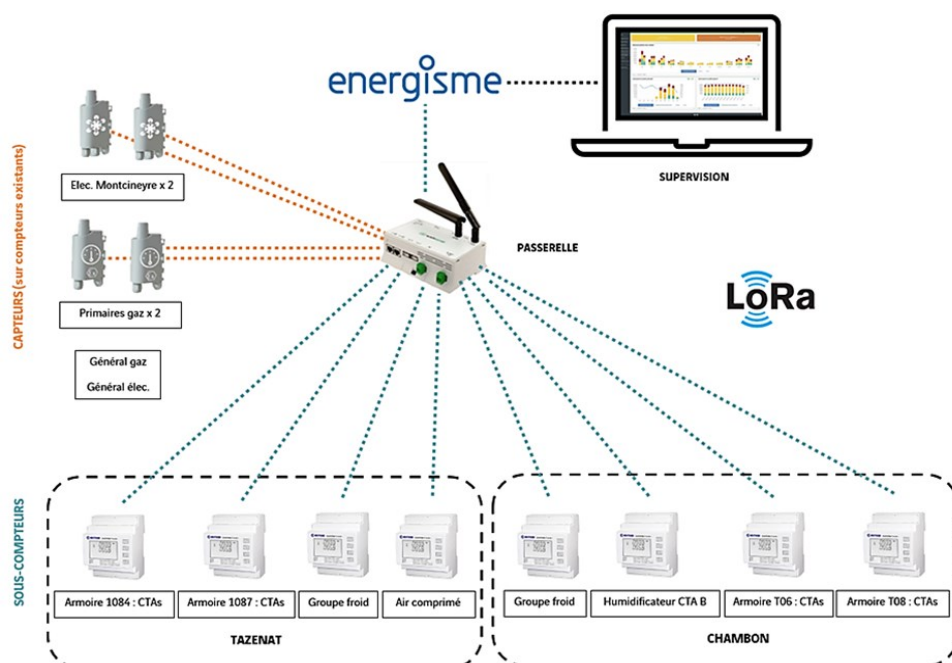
energisme

SUPERVISION

CAPTEURS (sur compteurs existants)

Elec. Montcineyre x 2

Primaires gaz x 2

Général gaz

Général élec.

PASSERELLE

LoRa

SOUS-COMPTEURS

Armoire 1084 : CTAs

Armoire 1087 : CTAs

Groupe froid

Air comprimé

TAZENAT

Groupe froid

Humidificateur CTA B

Armoire T06 : CTAs

Armoire T08 : CTAs

CHAMBON